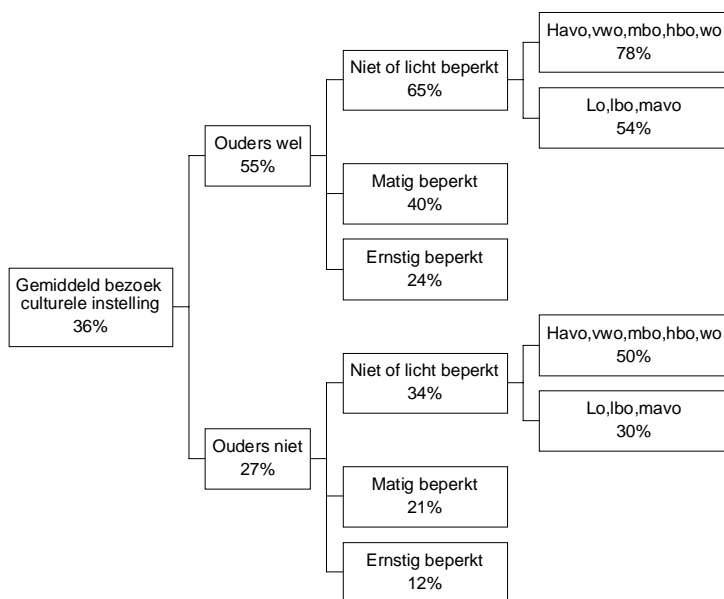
Gemiddeld bezoek culturele instelling
36%

Ouders wel
55%

Niet of licht beperkt
65%

Havo,vwo,mbo,hbo,wo
78%

Lo,lbo,mavo
54%

Matig beperkt
40%

Ernstig beperkt
24%

Ouders niet
27%

Niet of licht beperkt
34%

Havo,vwo,mbo,hbo,wo
50%

Lo,lbo,mavo
30%

Matig beperkt
21%

Ernstig beperkt
12%